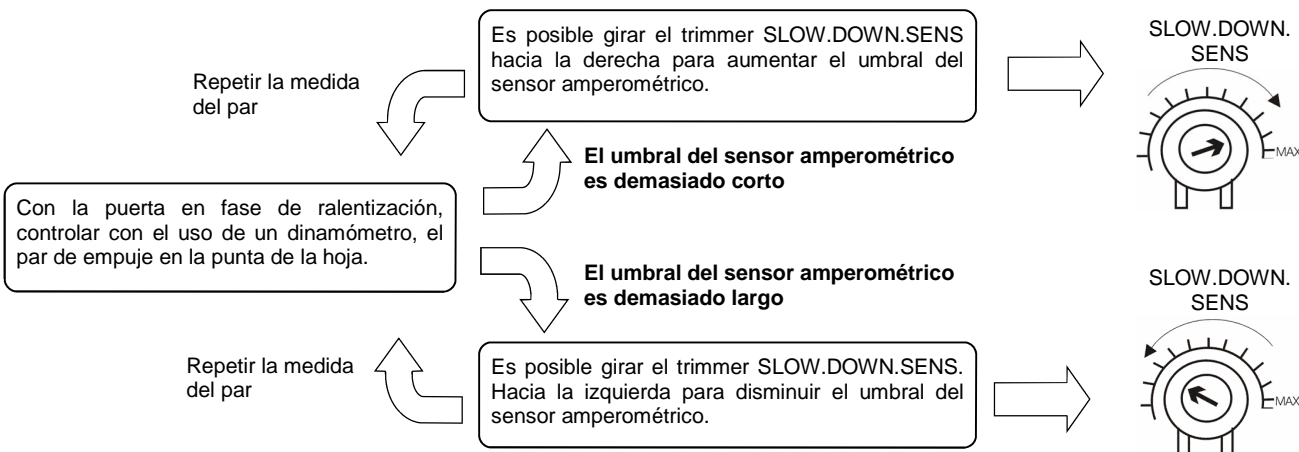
Es posible girar el trimmer SLOW.DOWN.SENS hacia la derecha para aumentar el umbral del sensor amperométrico.

SLOW.DOWN. SENS

MAX

Repetir la medida del par

El umbral del sensor amperométrico es demasiado corto

Con la puerta en fase de ralentización, controlar con el uso de un dinamómetro, el par de empuje en la punta de la hoja.

El umbral del sensor amperométrico es demasiado largo

SLOW.DOWN. SENS

MAX

Repetir la medida del par

Es posible girar el trimmer SLOW.DOWN.SENS. Hacia la izquierda para disminuir el umbral del sensor amperométrico.